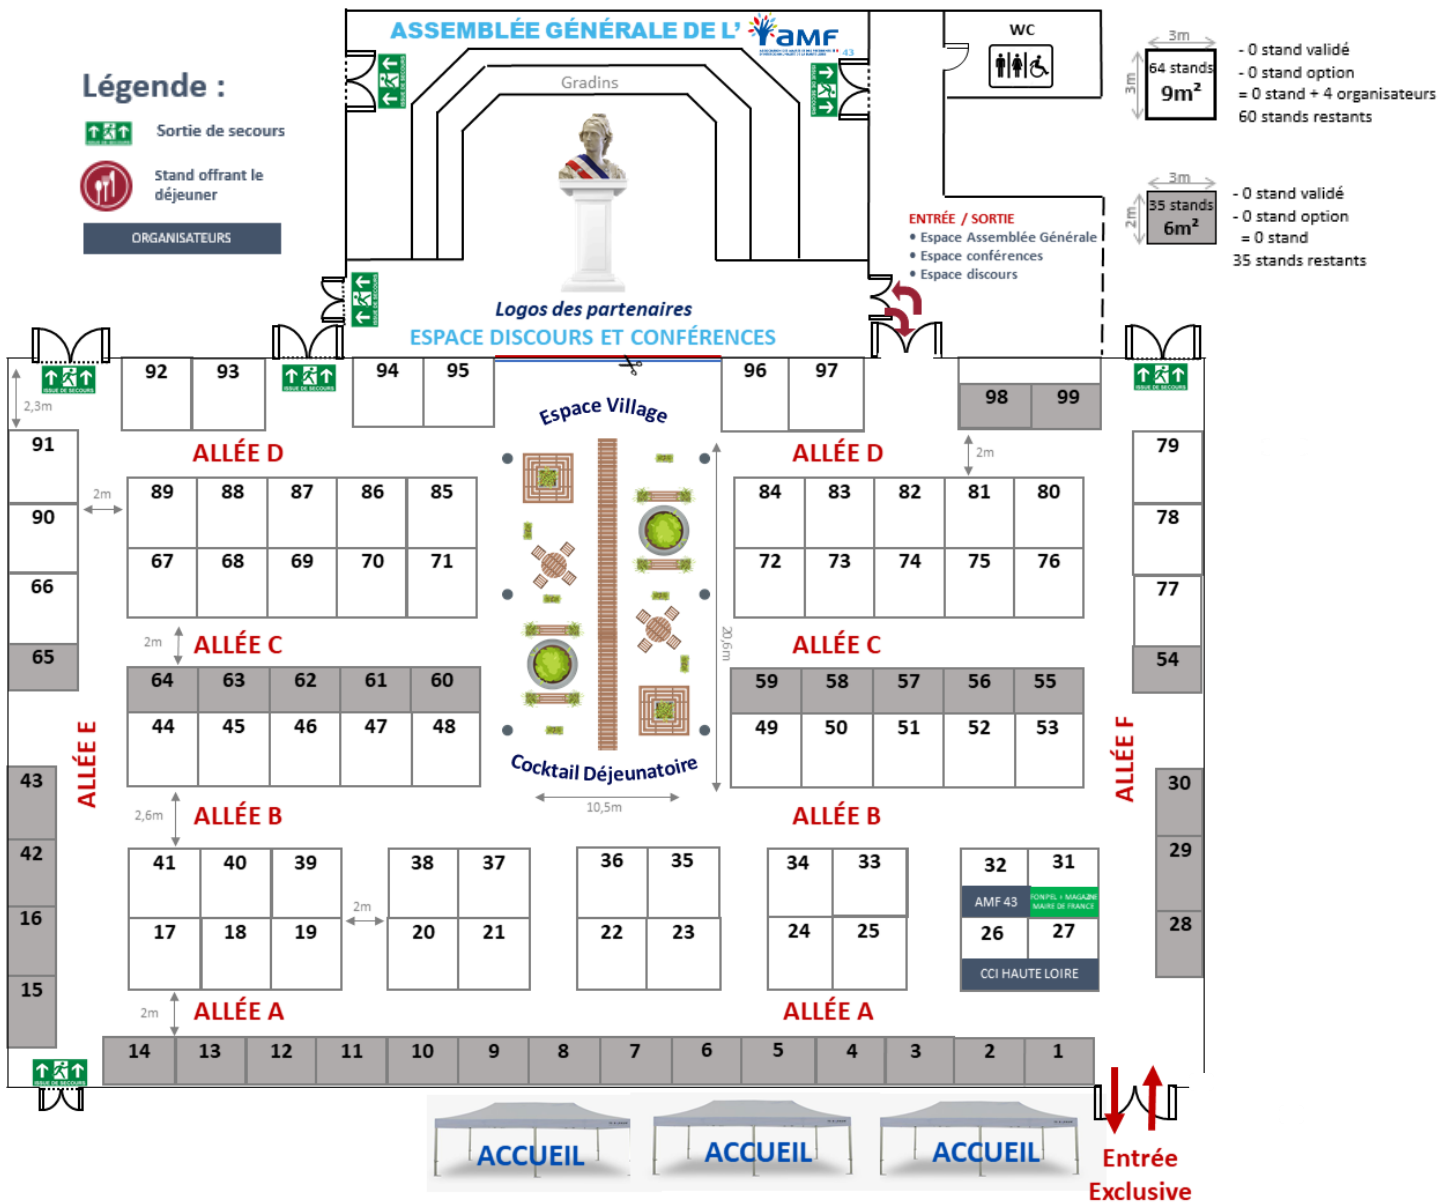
ASSEMBLÉE GÉNÉRALE DE L' AMF 43

Légende :
Sortie de secours
Stand offrant le déjeuner
ORGANISATEURS

Gradins

WC

3m
3m
64 stands
9m²
- 0 stand validé
- 0 stand option
= 0 stand + 4 organisateurs
60 stands restants

3m
2m
35 stands
6m²
- 0 stand validé
- 0 stand option
= 0 stand
35 stands restants

ENTRÉE / SORTIE
• Espace Assemblée Générale
• Espace conférences
• Espace discours

Logos des partenaires
ESPACE DISCOURS ET CONFÉRENCES

92 93 94 95 96 97 98 99
2,3m
91
ALLÉE D
Espace Village
ALLÉE D
2m
79
90
2m
89 88 87 86 85
84 83 82 81 80
78
66
67 68 69 70 71
72 73 74 75 76
77
20,6m
65
2m
ALLÉE C
ALLÉE C
54
64 63 62 61 60
59 58 57 56 55
ALLÉE E
44 45 46 47 48
49 50 51 52 53
ALLÉE F
43
Cocktail Déjeunatoire
30
10,5m
42
2,6m
ALLÉE B
ALLÉE B
29
41 40 39
38 37
36 35
34 33
32 31
2m
AMF 43
CONPEL • MAGAZINE MAIRE DE FRANCE
28
16
17 18 19
20 21
22 23
24 25
26 27
CCI HAUTE LOIRE
15
2m
ALLÉE A
ALLÉE A
14 13 12 11 10 9 8 7 6 5 4 3 2 1

ACCUEIL
ACCUEIL
ACCUEIL
Entrée Exclusive